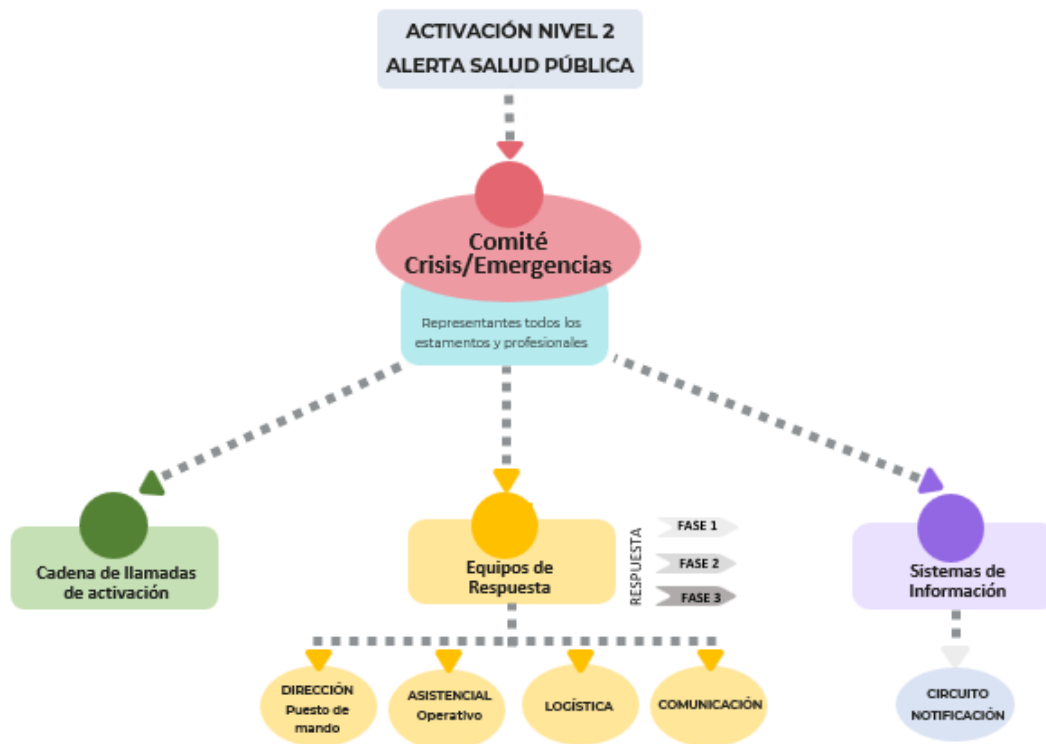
ACTIVACIÓN NIVEL 2
ALERTA SALUD PÚBLICA

Comité Crisis/Emergencias

Representantes todos los estamentos y profesionales

Cadena de llamadas de activación

Equipos de Respuesta

RESPUESTA

FASE 1

FASE 2

FASE 3

Sistemas de Información

DIRECCIÓN Puesto de mando

ASISTENCIAL Operativo

LOGÍSTICA

COMUNICACIÓN

CIRCUITO NOTIFICACIÓN